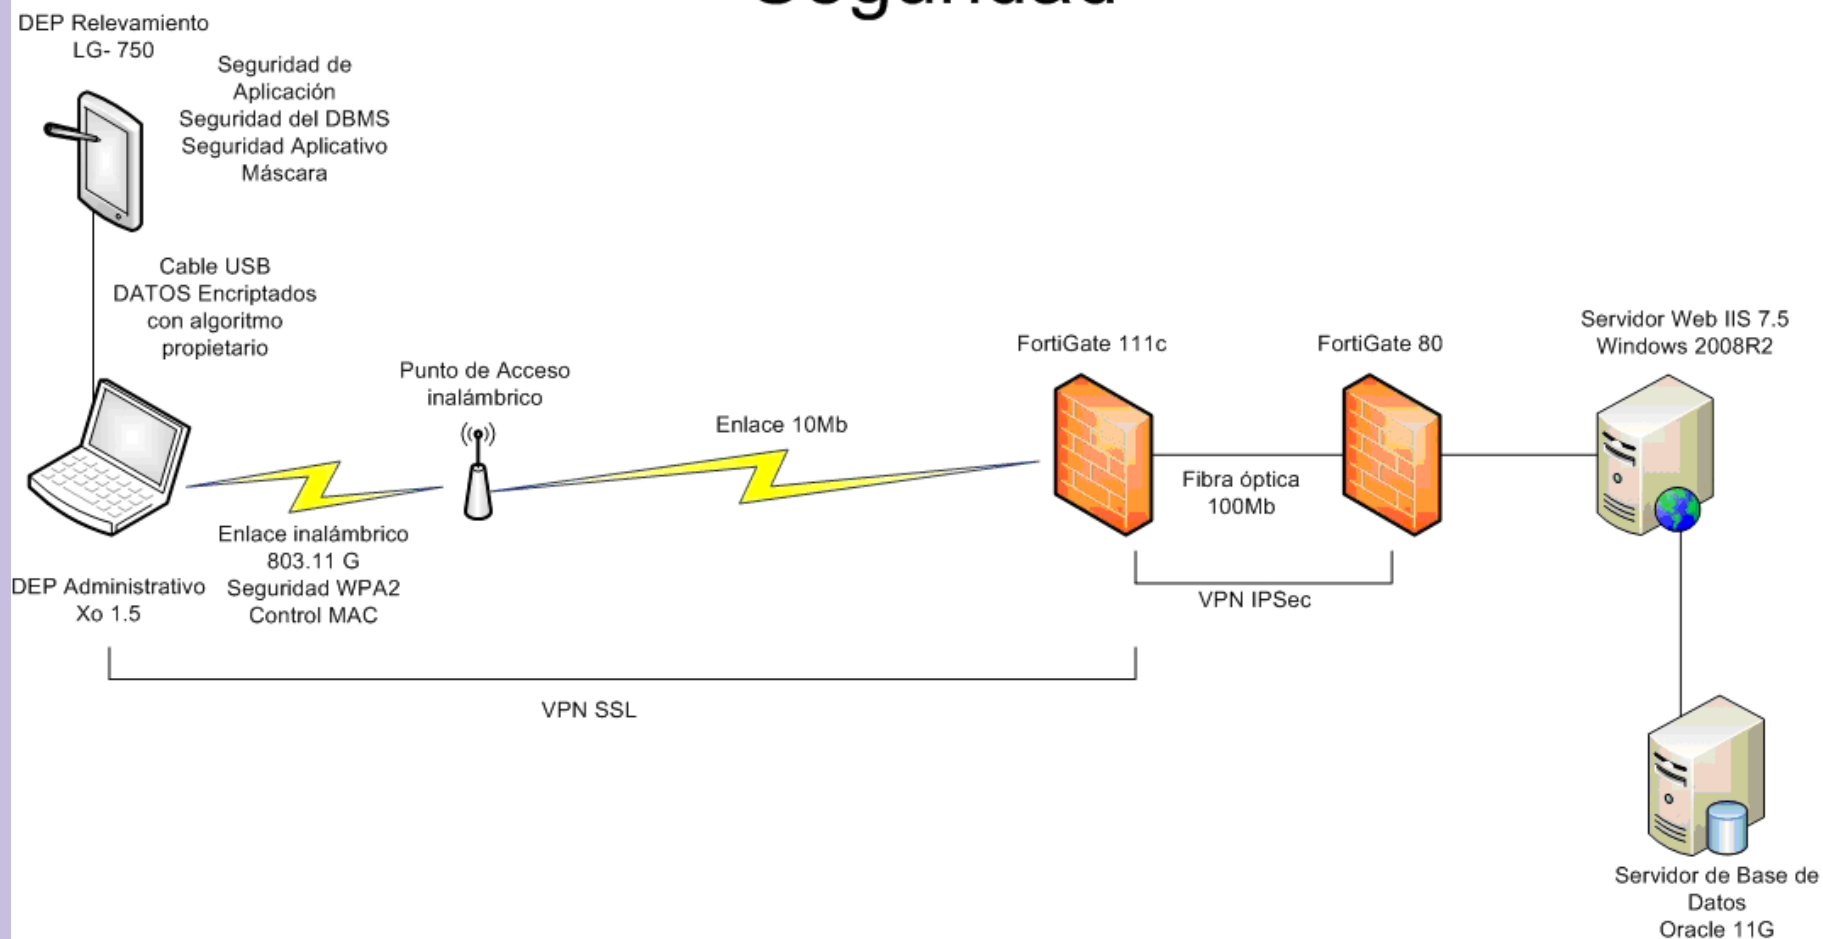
Seguridad

DEP Relevamiento
LG- 750

Seguridad de Aplicación
Seguridad del DBMS
Seguridad Aplicativo
Máscara

Cable USB
DATOS Encriptados con algoritmo propietario

Punto de Acceso inalámbrico

Enlace 10Mb

FortiGate 111c

FortiGate 80

Servidor Web IIS 7.5
Windows 2008R2

Fibra óptica
100Mb

Enlace inalámbrico
803.11 G
Seguridad WPA2
Control MAC

DEP Administrativo
Xo 1.5

VPN IPSec

VPN SSL

Servidor de Base de Datos
Oracle 11G